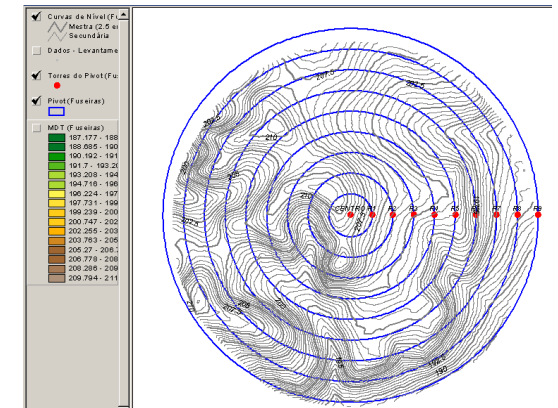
Curvas de Nível (Fu
Mestra (2.5 e
Secundária
Dados - Levantame
Torres do Pivot (Fu
Pivot (Fuseiras)
MDT (Fuseiras)
187.177 - 188
188.685 - 190
190.192 - 191
191.7 - 193.20
193.208 - 194
194.716 - 196
196.224 - 197
197.731 - 199
199.239 - 200
200.747 - 202
202.255 - 203
203.763 - 205
205.27 - 206.7
206.778 - 208
208.286 - 209
209.794 - 211

207.5
202.5
210
205
205
207.5
212.5
CENTRO
R1
R2
R3
R4
R5
R6
R7
R8
R9
205
192.5
190